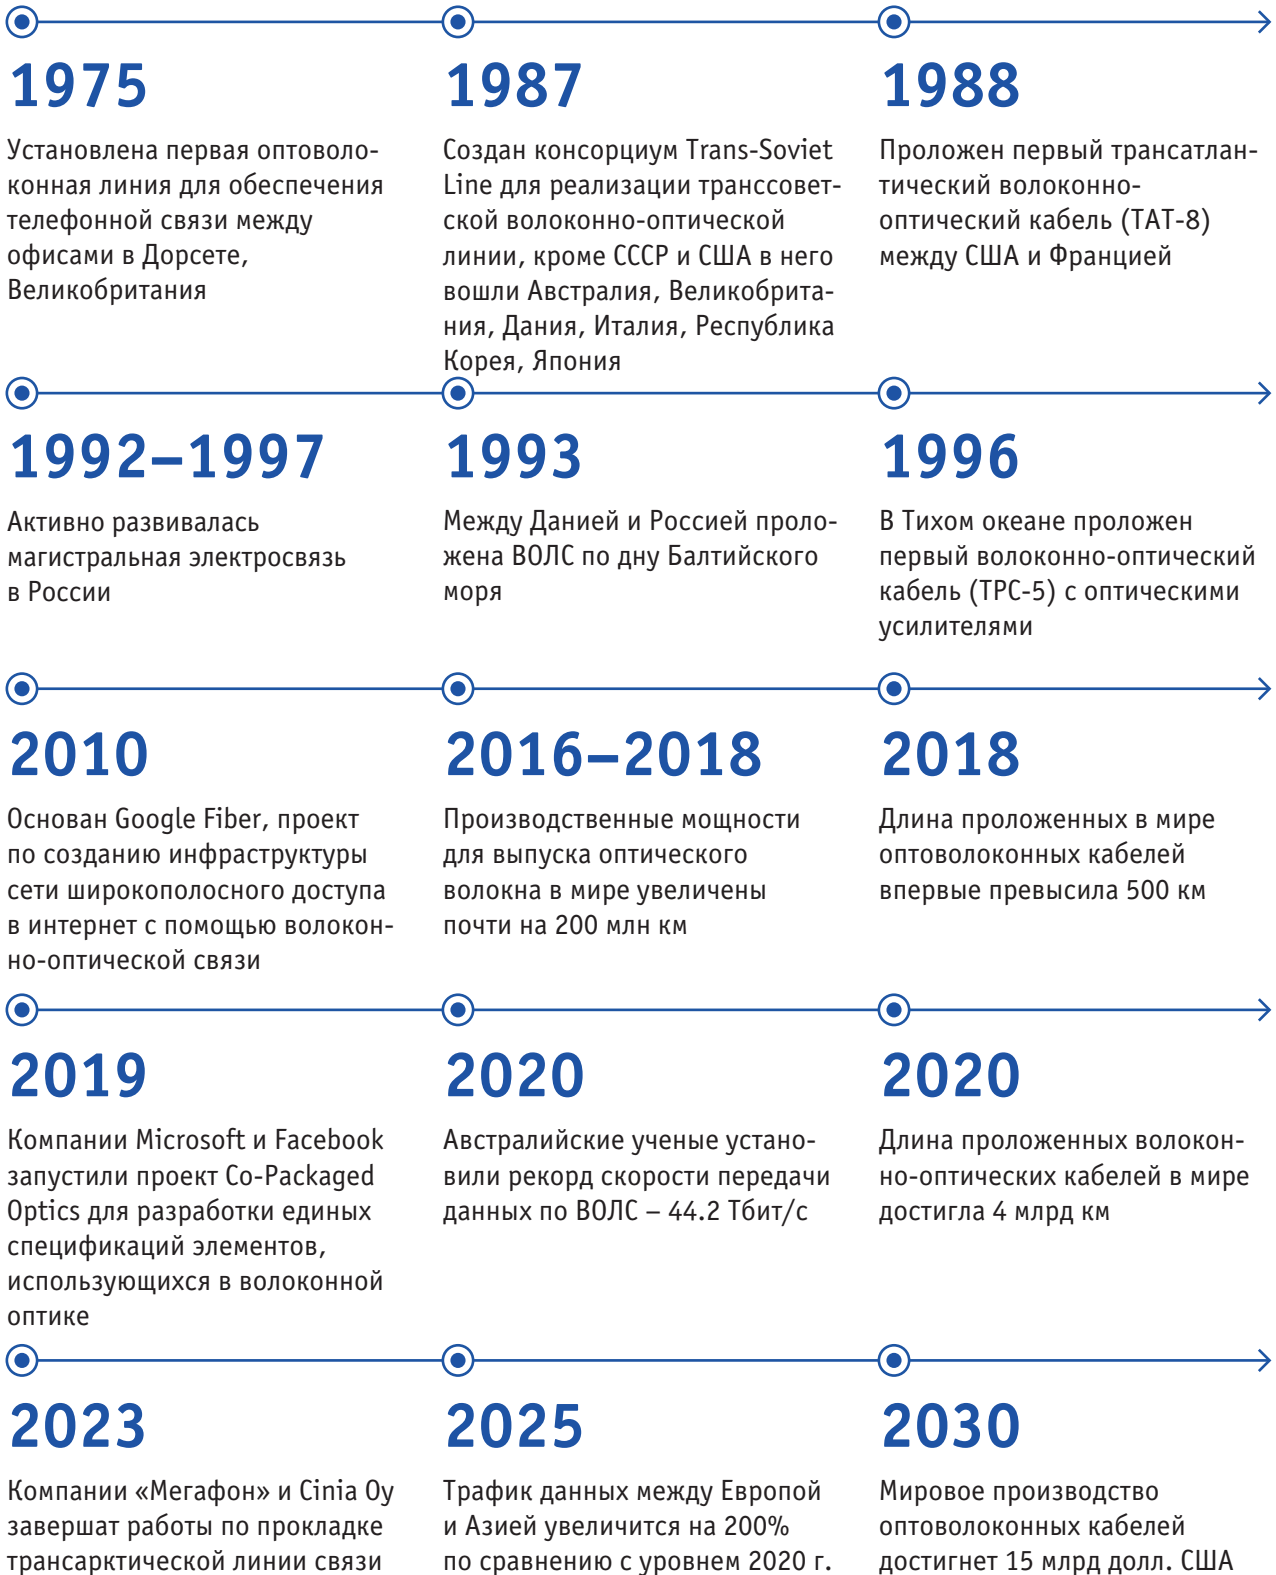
1975

Установлена первая оптоволоконная линия для обеспечения телефонной связи между офисами в Дорсете, Великобритания

1987

Создан консорциум Trans-Soviet Line для реализации транссоветской волоконно-оптической линии, кроме СССР и США в него вошли Австралия, Великобритания, Дания, Италия, Республика Корея, Япония

1988

Проложен первый трансатлантический волоконно-оптический кабель (TAT-8) между США и Францией

1992–1997

Активно развивалась магистральная электросвязь в России

1993

Между Данией и Россией проложена ВОЛС по дну Балтийского моря

1996

В Тихом океане проложен первый волоконно-оптический кабель (TPC-5) с оптическими усилителями

2010

Основан Google Fiber, проект по созданию инфраструктуры сети широкополосного доступа в интернет с помощью волоконно-оптической связи

2016–2018

Производственные мощности для выпуска оптического волокна в мире увеличены почти на 200 млн км

2018

Длина проложенных в мире оптоволоконных кабелей впервые превысила 500 км

2019

Компании Microsoft и Facebook запустили проект Co-Packaged Optics для разработки единых спецификаций элементов, использующихся в волоконной оптике

2020

Австралийские ученые установили рекорд скорости передачи данных по ВОЛС – 44.2 Тбит/с

2020

Длина проложенных волоконно-оптических кабелей в мире достигла 4 млрд км

2023

Компании «Мегафон» и Cinia Oy завершат работы по прокладке трансарктической линии связи

2025

Трафик данных между Европой и Азией увеличится на 200% по сравнению с уровнем 2020 г.

2030

Мировое производство оптоволоконных кабелей достигнет 15 млрд долл. США